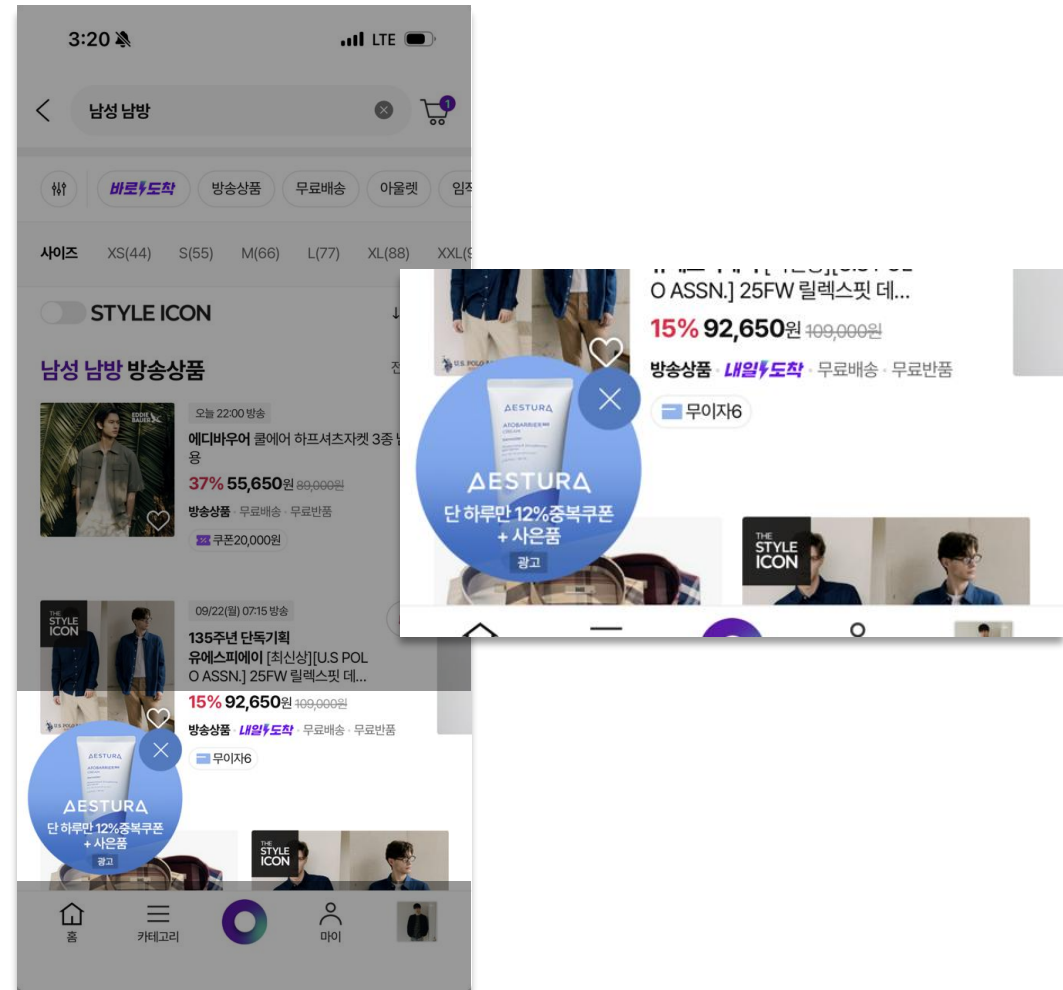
3:20

LTE

남성 남방

1

바로도착

방송상품

무료배송

아울렛

임

사이즈 XS(44) S(55) M(66) L(77) XL(88) XXL(

STYLE ICON

남성 남방 방송상품

EDDIE BAUER

오늘 22:00 방송

에디바우어 쿨에어 하프셔츠자켓 3종 남용

37% 55,650원 89,000원

방송상품 · 무료배송 · 무료반품

쿠폰20,000원

THE STYLE ICON

09/22(월) 07:15 방송

135주년 단독기획

유에스피에이 [최신상][U.S POLO ASSN.] 25FW 릴렉스핏 데...

15% 92,650원 109,000원

방송상품 · 내일도착 · 무료배송 · 무료반품

무이자6

AESTURA

ATOBARRIER 365 CREAM

AESTURA

단 하루만 12%중복쿠폰 + 사은품

광고

THE STYLE ICON

홈

카테고리

마이

O ASSN.] 25FW 릴렉스핏 데...

15% 92,650원 109,000원

방송상품 · 내일도착 · 무료배송 · 무료반품

무이자6

AESTURA

ATOBARRIER 365 CREAM

AESTURA

단 하루만 12%중복쿠폰 + 사은품

광고

THE STYLE ICON